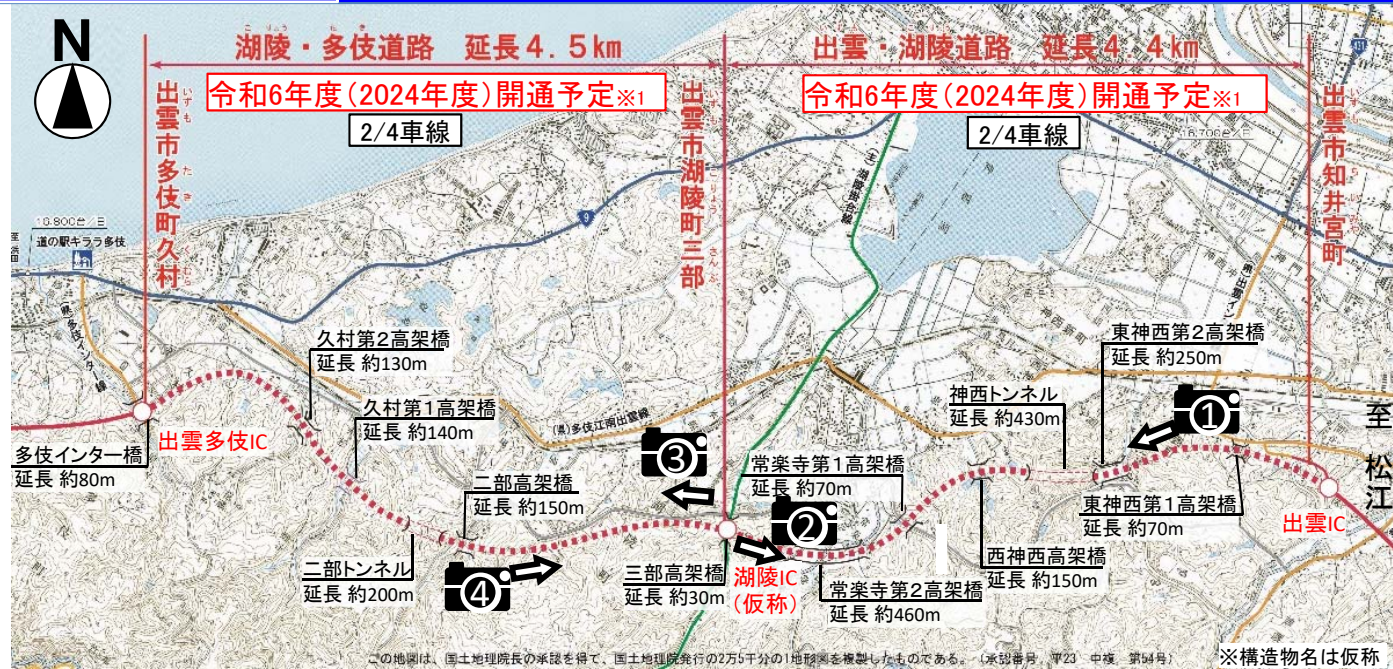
N

湖陵・多伎道路　延長４.５km

出雲・湖陵道路　延長４.４km

令和6年度(2024年度)開通予定※1

令和6年度(2024年度)開通予定※1

2/4車線

2/4車線

出雲市多伎町久村

出雲市湖陵町三部

出雲市知井宮町

16,900台/日

16,700台/日

道の駅キララ多伎

多伎インター橋
延長 約80m

出雲多伎IC

久村第2高架橋
延長 約130m

久村第1高架橋
延長 約140m

二部高架橋
延長 約150m

二部トンネル
延長 約200m

三部高架橋
延長 約30m

湖陵IC
(仮称)

常楽寺第1高架橋
延長 約70m

常楽寺第2高架橋
延長 約460m

西神西高架橋
延長 約150m

神西トンネル
延長 約430m

東神西第2高架橋
延長 約250m

東神西第1高架橋
延長 約70m

出雲IC

至松江

①

②

③

④

(県)多伎江南出雲線

この地図は、国土地理院長の承認を得て、国土地理院発行の2万5千分の1地形図を複製したものである。(承認番号　平23　中複、第54号)

※構造物名は仮称